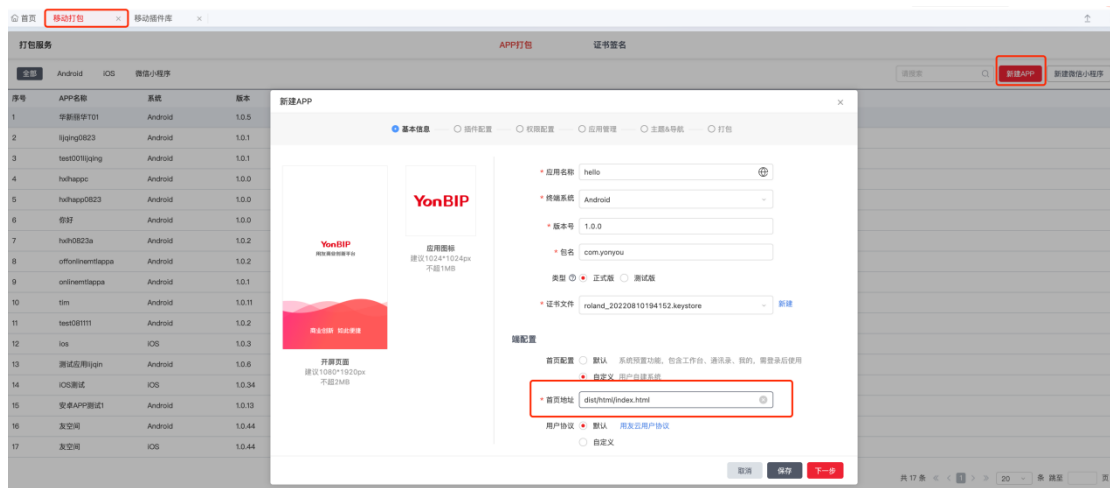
首页 移动打包 × 移动插件库 ×

打包服务 APP打包 证书签名

全部 Android iOS 微信小程序 请搜索 新建APP 新建微信小程序

| 序号 | APP名称 | 系统 | 版本 |
|---|---|---|---|
| 1 | 华新丽华T01 | Android | 1.0.5 |
| 2 | lijqing0823 | Android | 1.0.1 |
| 3 | test001lijqing | Android | 1.0.1 |
| 4 | hxlhappc | Android | 1.0.0 |
| 5 | hxlhapp0823 | Android | 1.0.0 |
| 6 | 你好 | Android | 1.0.0 |
| 7 | hxlh0823a | Android | 1.0.2 |
| 8 | offonlinemtlappa | Android | 1.0.2 |
| 9 | onlinemtlappa | Android | 1.0.1 |
| 10 | tim | Android | 1.0.11 |
| 11 | test081111 | Android | 1.0.2 |
| 12 | ios | iOS | 1.0.3 |
| 13 | 测试应用lijqin | Android | 1.0.6 |
| 14 | iOS测试 | iOS | 1.0.34 |
| 15 | 安卓APP测试1 | Android | 1.0.13 |
| 16 | 友空间 | Android | 1.0.44 |
| 17 | 友空间 | iOS | 1.0.44 |

新建APP ×

基本信息 插件配置 权限配置 应用管理 主题&导航 打包

YonBIP
用友商业创新平台
商业创新 如此便捷
开屏页面
建议1080*1920px
不超2MB

YonBIP
应用图标
建议1024*1024px
不超1MB

* 应用名称 hello
* 终端系统 Android
* 版本号 1.0.0
* 包名 com.yonyou
类型 正式版 测试版
* 证书文件 roland_20220810194152.keystore 新建

端配置
首页配置 默认 系统预置功能，包含工作台、通讯录、我的，需登录后使用
自定义 用户自建系统
* 首页地址 dist/html/index.html
用户协议 默认 用友云用户协议
自定义

取消 保存 下一步

共 17 条 < 1 > 20 条 跳至 页